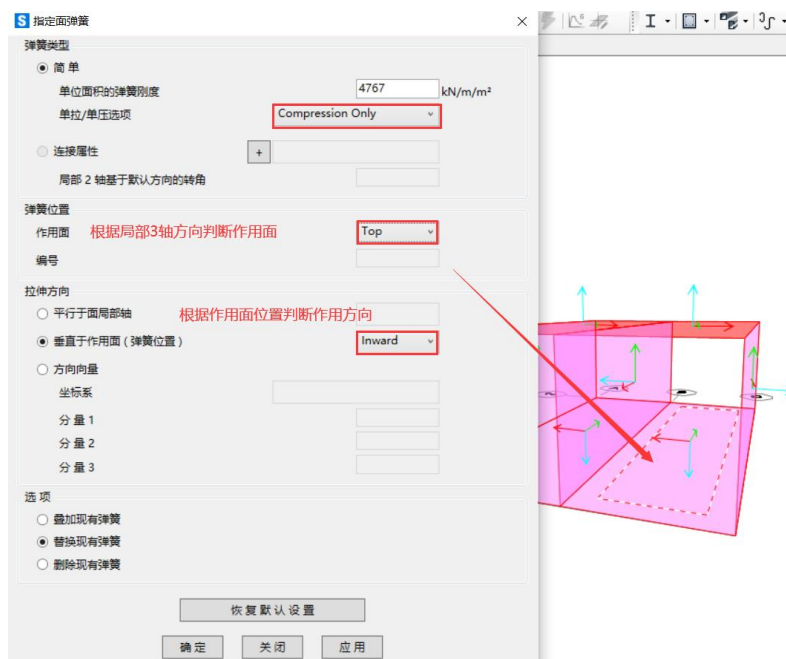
S 指定面弹簧

弹簧类型

简 单

单位面积的弹簧刚度 4767 kN/m/m²

单拉/单压选项 Compression Only

连接属性 +

局部 2 轴基于默认方向的转角

弹簧位置

作用面 根据局部3轴方向判断作用面 Top

编号

拉伸方向

平行于面局部轴 根据作用面位置判断作用方向

垂直于作用面（弹簧位置） Inward

方向向量

坐标系

分 量 1

分 量 2

分 量 3

选 项

叠加现有弹簧

替换现有弹簧

删除现有弹簧

恢复默认设置

确 定 关 闭 应 用